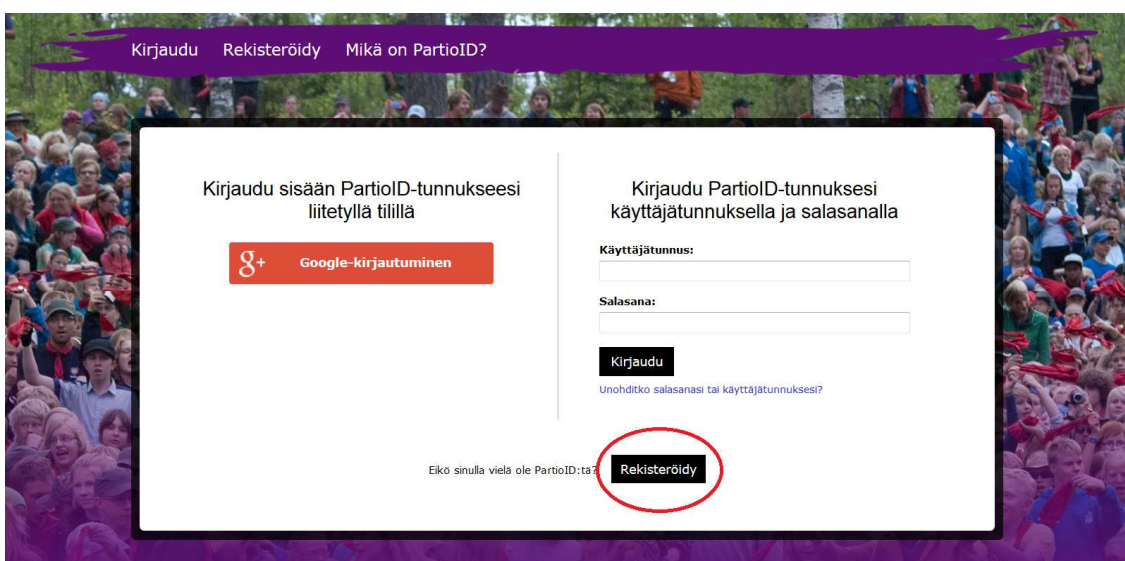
Kirjaudu Rekisteröidy Mikä on PartioID?

Kirjaudu sisään PartioID-tunnukseesi liitetyllä tilillä

g+ Google-kirjautuminen

Kirjaudu PartioID-tunnuksesi käyttäjätunnuksella ja salasanalla

Käyttäjätunnus:

Salasana:

Kirjaudu

Unohditko salasanasi tai käyttäjätunnuksesi?

Eikö sinulla vielä ole PartioID:tä?

Rekisteröidy